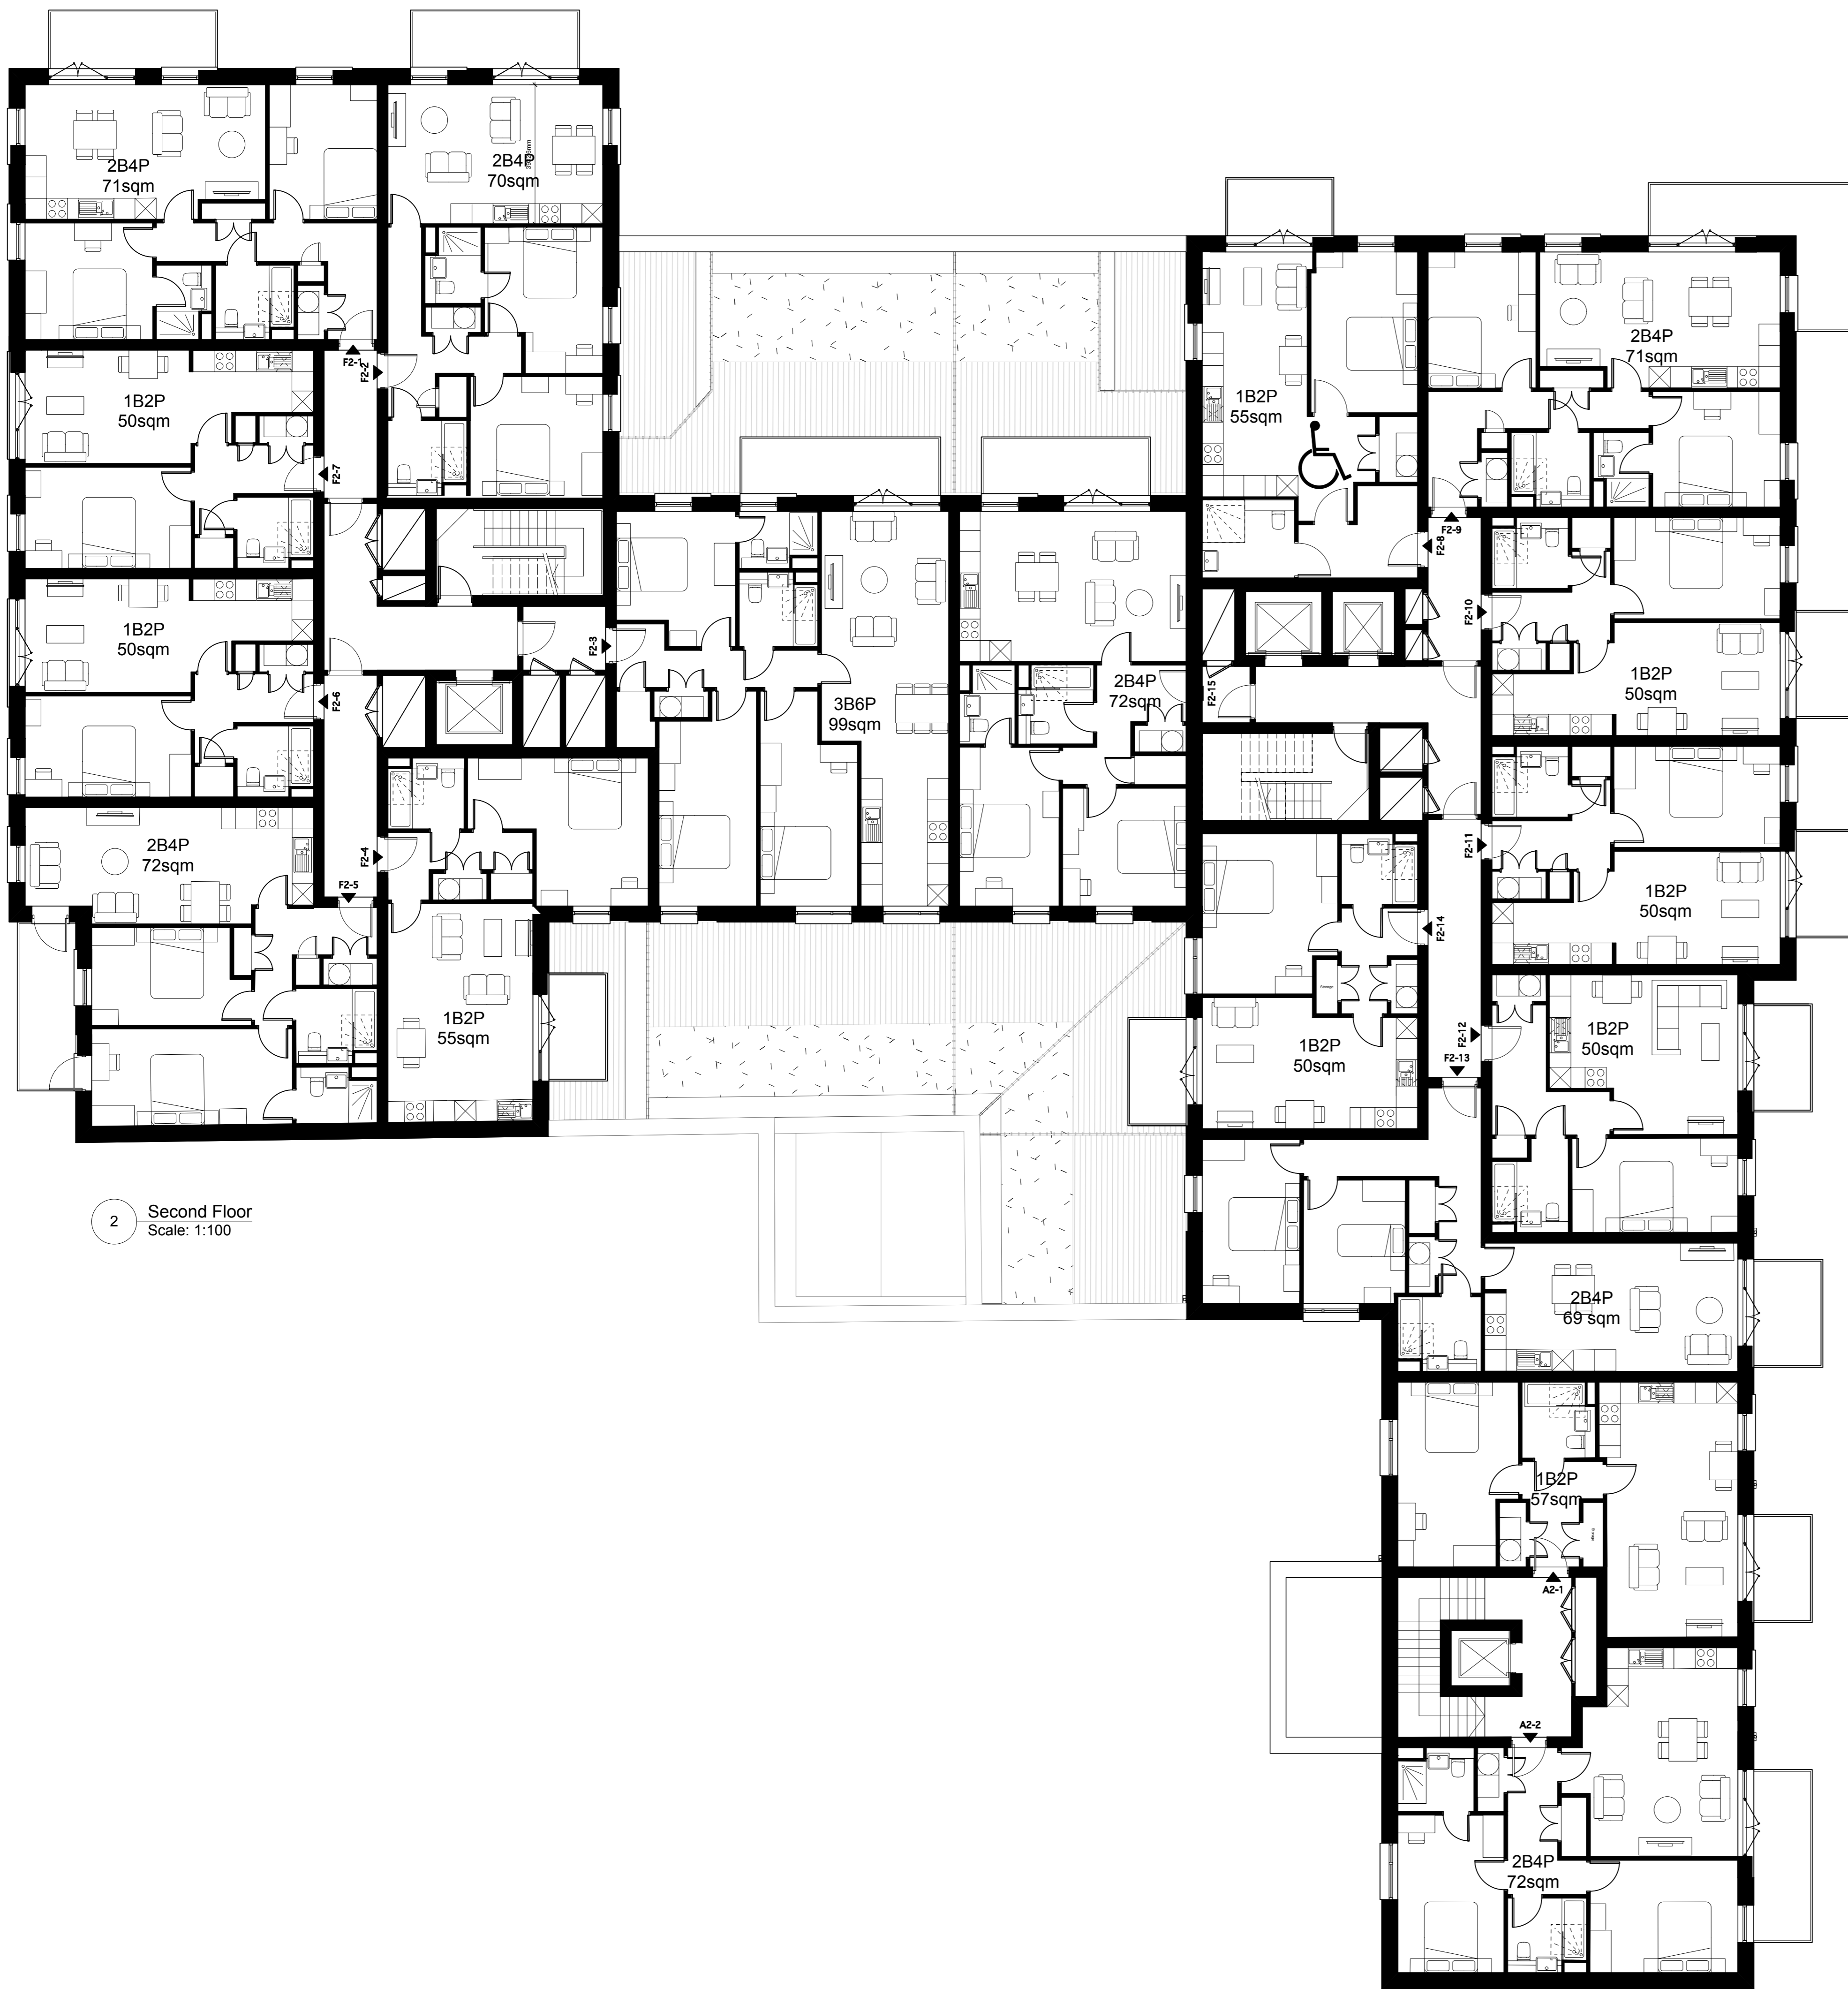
2B4P
71sqm

2B4P
70sqm

F2-1

F2-2

1B2P
50sqm

F2-7

1B2P
50sqm

F2-6

2B4P
72sqm

F2-4

F2-5

1B2P
55sqm

F2-3

3B6P
99sqm

2B4P
72sqm

1B2P
55sqm

2B4P
71sqm

F2-9

F2-8

F2-10

F2-15

1B2P
50sqm

F2-11

1B2P
50sqm

F2-14

F2-12

F2-13

1B2P
50sqm

1B2P
50sqm

2B4P
69 sqm

1B2P
57sqm

A2-1

A2-2

2B4P
72sqm

2 Second Floor
Scale: 1:100